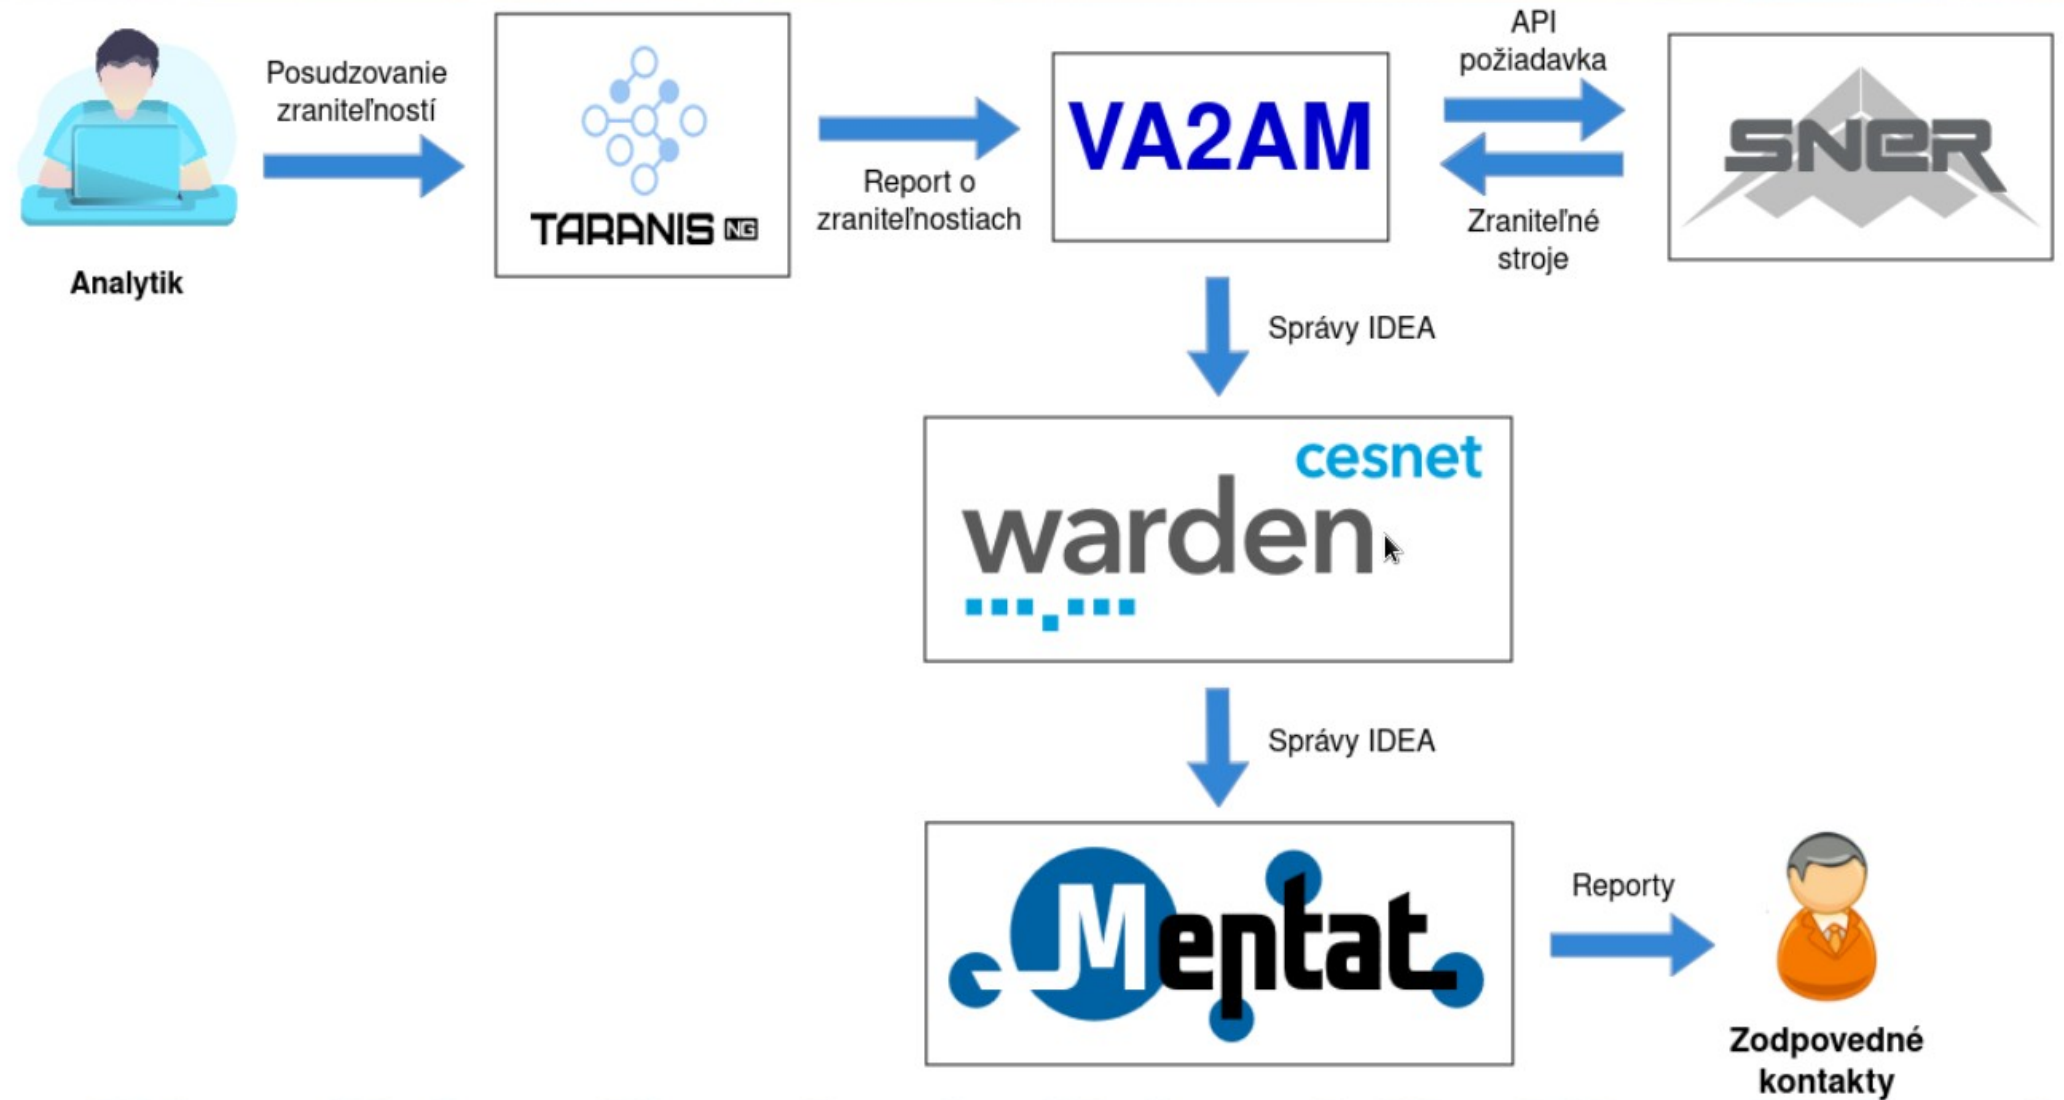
Analytik

Posudzovanie zraniteľností

TARANIS NG

Report o zraniteľnostiach

VA2AM

API požiadavka

Zraniteľné stroje

SNER

Správy IDEA

cesnet
warden

Správy IDEA

Mentat

Reporty

Zodpovedné kontakty